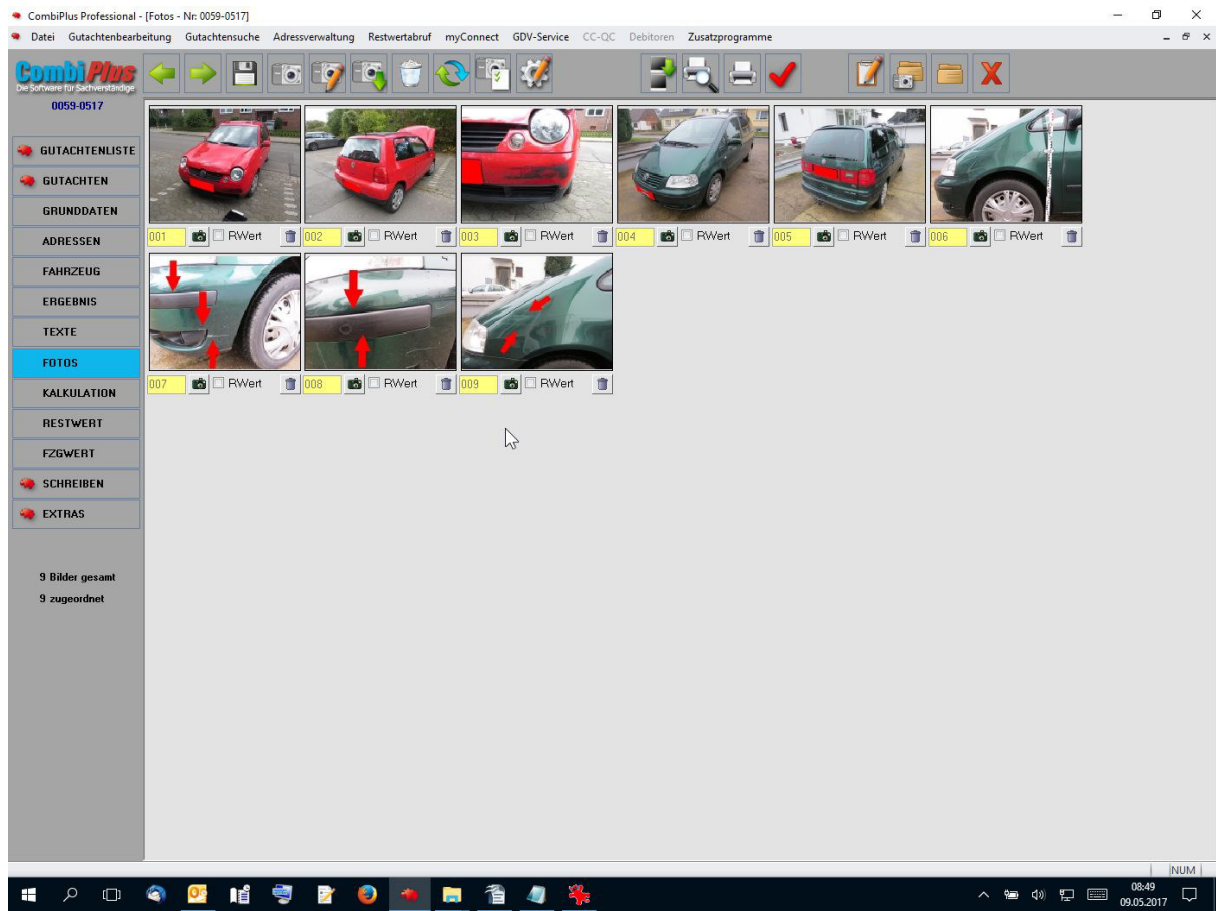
CombiPlus Professional - [Fotos - Nr: 0059-0517]

Datei Gutachtenbearbeitung Gutachtensuche Adressverwaltung Restwertabruf myConnect GDV-Service CC-QC Debitoren Zusatzprogramme

CombiPlus
Die Software für Sachverständige
0059-0517

GUTACHTENLISTE
GUTACHTEN
GRUNDDATEN
ADRESSEN
FAHRZEUG
ERGEBNIS
TEXTE
FOTOS
KALKULATION
RESTWERT
FZGWERT
SCHREIBEN
EXTRAS

9 Bilder gesamt
9 zugeordnet

001 RWert
002 RWert
003 RWert
004 RWert
005 RWert
006 RWert
007 RWert
008 RWert
009 RWert

NUM

08:49
09.05.2017